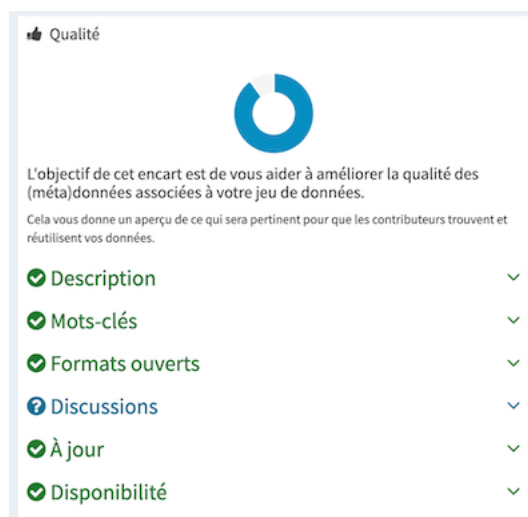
Qualité

L'objectif de cet encart est de vous aider à améliorer la qualité des (méta)données associées à votre jeu de données.

Cela vous donne un aperçu de ce qui sera pertinent pour que les contributeurs trouvent et réutilisent vos données.

Description

Mots-clés

Formats ouverts

Discussions

À jour

Disponibilité